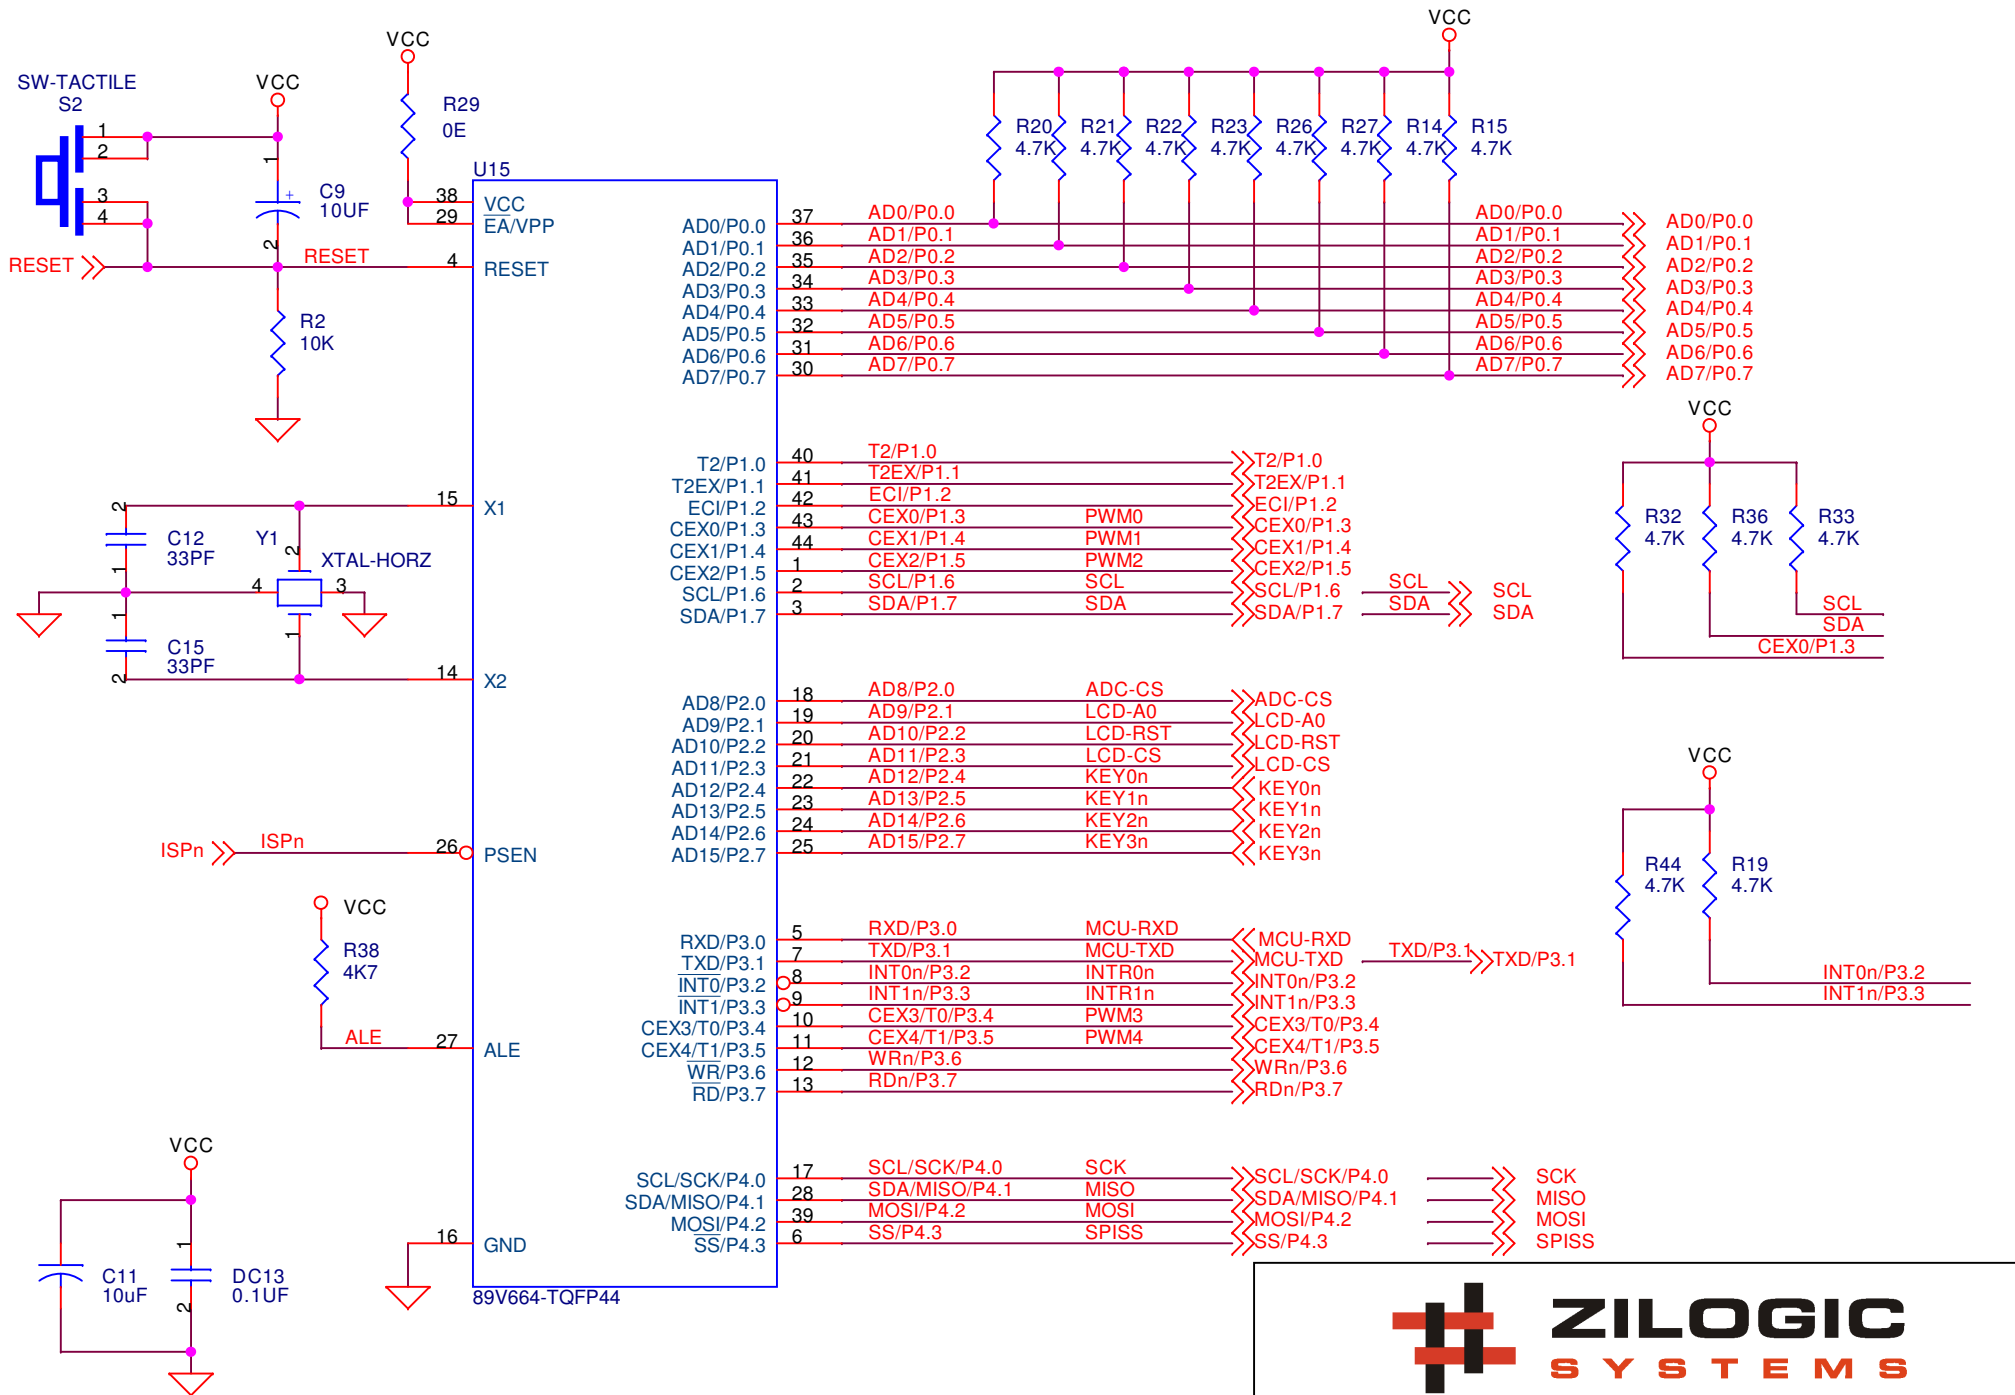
VCC
VCC
SW-TACTILE
S2
VCC
R29
0E
1
2
3
4
1
+
C9
10UF
2
RESET
RESET
R2
10K
U15
38
29
4
VCC
EA/VPP
RESET
AD0/P0.0
AD1/P0.1
AD2/P0.2
AD3/P0.3
AD4/P0.4
AD5/P0.5
AD6/P0.6
AD7/P0.7
37
36
35
34
33
32
31
30
AD0/P0.0
AD1/P0.1
AD2/P0.2
AD3/P0.3
AD4/P0.4
AD5/P0.5
AD6/P0.6
AD7/P0.7
VCC
R20 4.7K
R21 4.7K
R22 4.7K
R23 4.7K
R26 4.7K
R27 4.7K
R14 4.7K
R15 4.7K
AD0/P0.0
AD1/P0.1
AD2/P0.2
AD3/P0.3
AD4/P0.4
AD5/P0.5
AD6/P0.6
AD7/P0.7
AD0/P0.0
AD1/P0.1
AD2/P0.2
AD3/P0.3
AD4/P0.4
AD5/P0.5
AD6/P0.6
AD7/P0.7
VCC
2
C12
33PF
1
1
C15
33PF
2
Y1
2
XTAL-HORZ
4
3
1
15
X1
14
X2
T2/P1.0
T2EX/P1.1
ECI/P1.2
CEX0/P1.3
CEX1/P1.4
CEX2/P1.5
SCL/P1.6
SDA/P1.7
40
41
42
43
44
1
2
3
T2/P1.0
T2EX/P1.1
ECI/P1.2
CEX0/P1.3
CEX1/P1.4
CEX2/P1.5
SCL/P1.6
SDA/P1.7
PWM0
PWM1
PWM2
SCL
SDA
T2/P1.0
T2EX/P1.1
ECI/P1.2
CEX0/P1.3
CEX1/P1.4
CEX2/P1.5
SCL/P1.6
SDA/P1.7
SCL
SDA
SCL
SDA
R32 4.7K
R36 4.7K
R33 4.7K
SCL
SDA
CEX0/P1.3
AD8/P2.0
AD9/P2.1
AD10/P2.2
AD11/P2.3
AD12/P2.4
AD13/P2.5
AD14/P2.6
AD15/P2.7
18
19
20
21
22
23
24
25
AD8/P2.0
AD9/P2.1
AD10/P2.2
AD11/P2.3
AD12/P2.4
AD13/P2.5
AD14/P2.6
AD15/P2.7
ADC-CS
LCD-A0
LCD-RST
LCD-CS
KEY0n
KEY1n
KEY2n
KEY3n
ADC-CS
LCD-A0
LCD-RST
LCD-CS
KEY0n
KEY1n
KEY2n
KEY3n
ISPn
ISPn
26
PSEN
VCC
R44 4.7K
R19 4.7K
VCC
R38
4K7
ALE
27
ALE
RXD/P3.0
TXD/P3.1
INT0/P3.2
INT1/P3.3
CEX3/T0/P3.4
CEX4/T1/P3.5
WR/P3.6
RD/P3.7
5
7
8
9
10
11
12
13
RXD/P3.0
TXD/P3.1
INT0n/P3.2
INT1n/P3.3
CEX3/T0/P3.4
CEX4/T1/P3.5
WRn/P3.6
RDn/P3.7
MCU-RXD
MCU-TXD
INTR0n
INTR1n
PWM3
PWM4
MCU-RXD
MCU-TXD
INT0n/P3.2
INT1n/P3.3
CEX3/T0/P3.4
CEX4/T1/P3.5
WRn/P3.6
RDn/P3.7
TXD/P3.1
TXD/P3.1
INT0n/P3.2
INT1n/P3.3
VCC
1
C11
10uF
DC13
0.1UF
2
16
GND
89V664-TQFP44
SCL/SCK/P4.0
SDA/MISO/P4.1
MOSI/P4.2
SS/P4.3
17
28
39
6
SCL/SCK/P4.0
SDA/MISO/P4.1
MOSI/P4.2
SS/P4.3
SCK
MISO
MOSI
SPISS
SCL/SCK/P4.0
SDA/MISO/P4.1
MOSI/P4.2
SS/P4.3
SCK
MISO
MOSI
SPISS
ZILOGIC
SYSTEMS